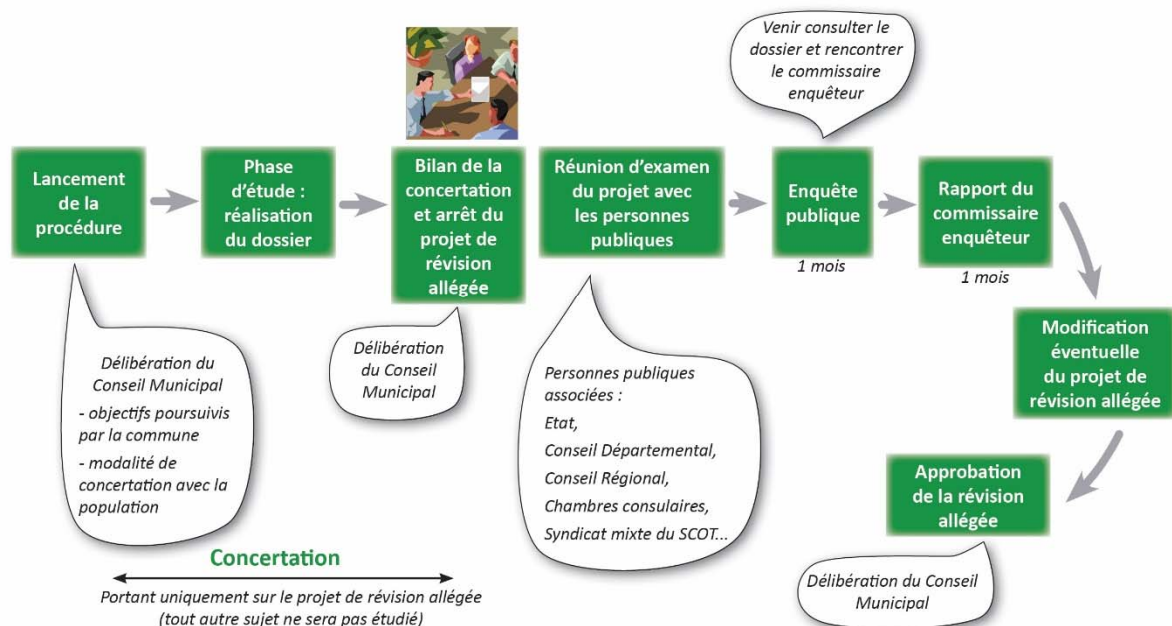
Venir consulter le dossier et rencontrer le commissaire enquêteur

Lancement de la procédure

Phase d'étude : réalisation du dossier

Bilan de la concertation et arrêt du projet de révision allégée

Réunion d'examen du projet avec les personnes publiques

Enquête publique

1 mois

Rapport du commissaire enquêteur

1 mois

Modification éventuelle du projet de révision allégée

Approbation de la révision allégée

Délibération du Conseil Municipal
- objectifs poursuivis par la commune
- modalité de concertation avec la population

Délibération du Conseil Municipal

Personnes publiques associées :
Etat,
Conseil Départemental,
Conseil Régional,
Chambres consulaires,
Syndicat mixte du SCOT...

Délibération du Conseil Municipal

Concertation

Portant uniquement sur le projet de révision allégée (tout autre sujet ne sera pas étudié)